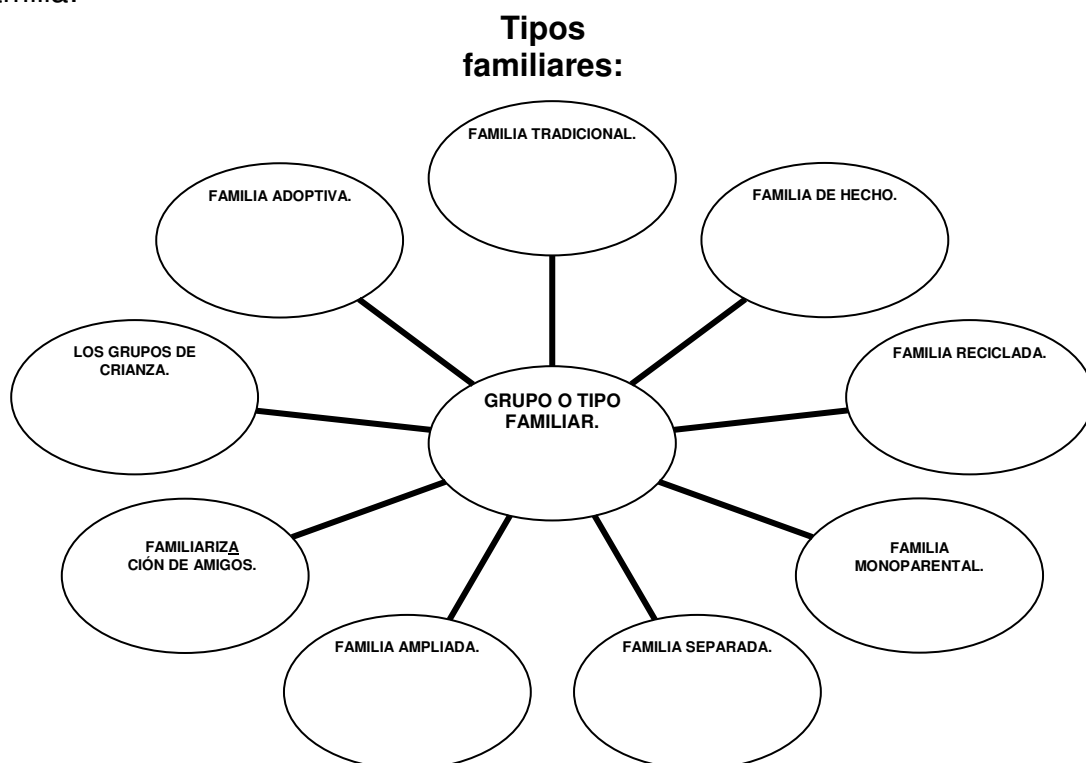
amilia.

Tipos familiares:

FAMILIA TRADICIONAL.

FAMILIA ADOPTIVA.

FAMILIA DE HECHO.

LOS GRUPOS DE CRIANZA.

GRUPO O TIPO FAMILIAR.

FAMILIA RECICLADA.

FAMILIARIZACIÓN DE AMIGOS.

FAMILIA MONOPARENTAL.

FAMILIA AMPLIADA.

FAMILIA SEPARADA.